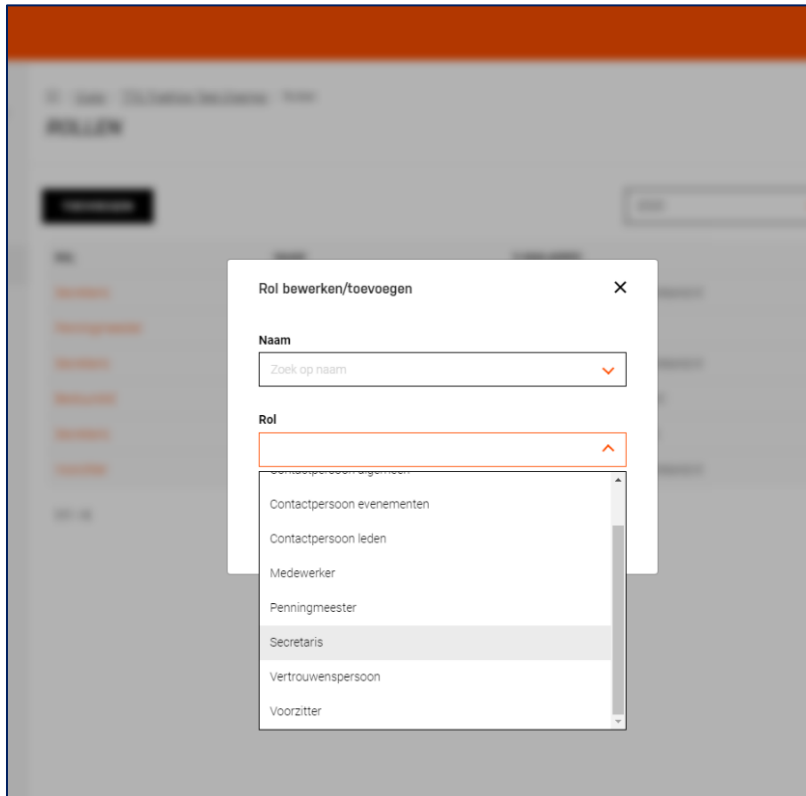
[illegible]
ROLLEN

TOEVOEGEN

Rol bewerken/toevoegen
×

Naam
Zoek op naam

Rol

Contactpersoon algemeen
Contactpersoon evenementen
Contactpersoon leden
Medewerker
Penningmeester
Secretaris
Vertrouwenspersoon
Voorzitter